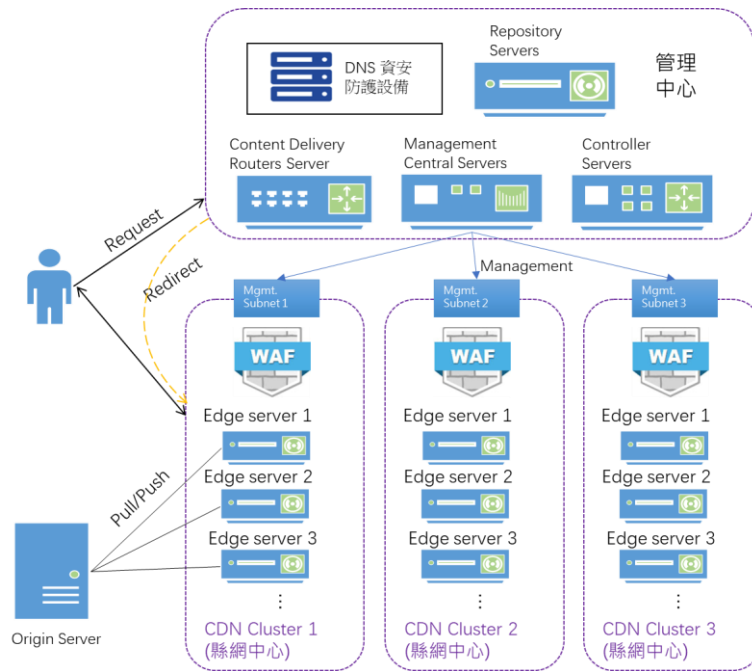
DNS 資安防護設備

Repository Servers

管理中心

Content Delivery Routers Server

Management Central Servers

Controller Servers

Request

Redirect

Management

Mgmt. Subnet 1

Mgmt. Subnet 2

Mgmt. Subnet 3

WAF

WAF

WAF

Edge server 1

Edge server 2

Edge server 3

⋮

Edge server 1

Edge server 2

Edge server 3

⋮

Edge server 1

Edge server 2

Edge server 3

⋮

Pull/Push

Origin Server

CDN Cluster 1 (縣網中心)

CDN Cluster 2 (縣網中心)

CDN Cluster 3 (縣網中心)